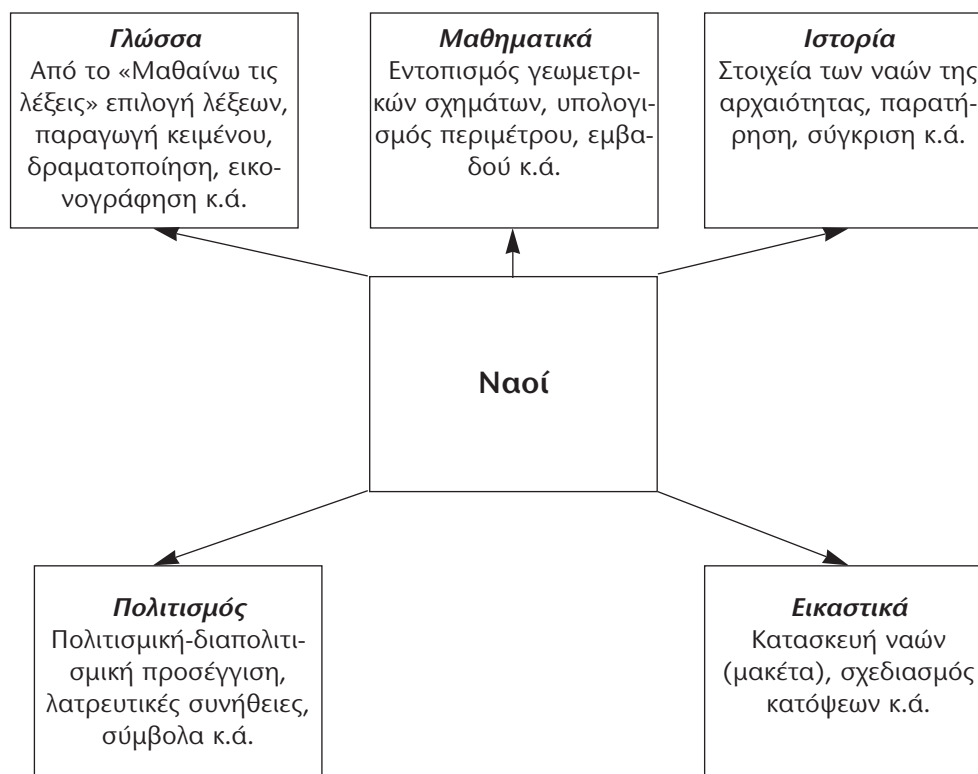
**Γλώσσα**
Από το «Μαθαίνω τις λέξεις» επιλογή λέξεων, παραγωγή κειμένου, δραματοποίηση, εικονογράφηση κ.ά.

**Μαθηματικά**
Εντοπισμός γεωμετρικών σχημάτων, υπολογισμός περιμέτρου, εμβαδού κ.ά.

**Ιστορία**
Στοιχεία των ναών της αρχαιότητας, παρατήρηση, σύγκριση κ.ά.

**Ναοί**

**Πολιτισμός**
Πολιτισμική-διαπολιτισμική προσέγγιση, λατρευτικές συνήθειες, σύμβολα κ.ά.

**Εικαστικά**
Κατασκευή ναών (μακέτα), σχεδιασμός κατόψεων κ.ά.